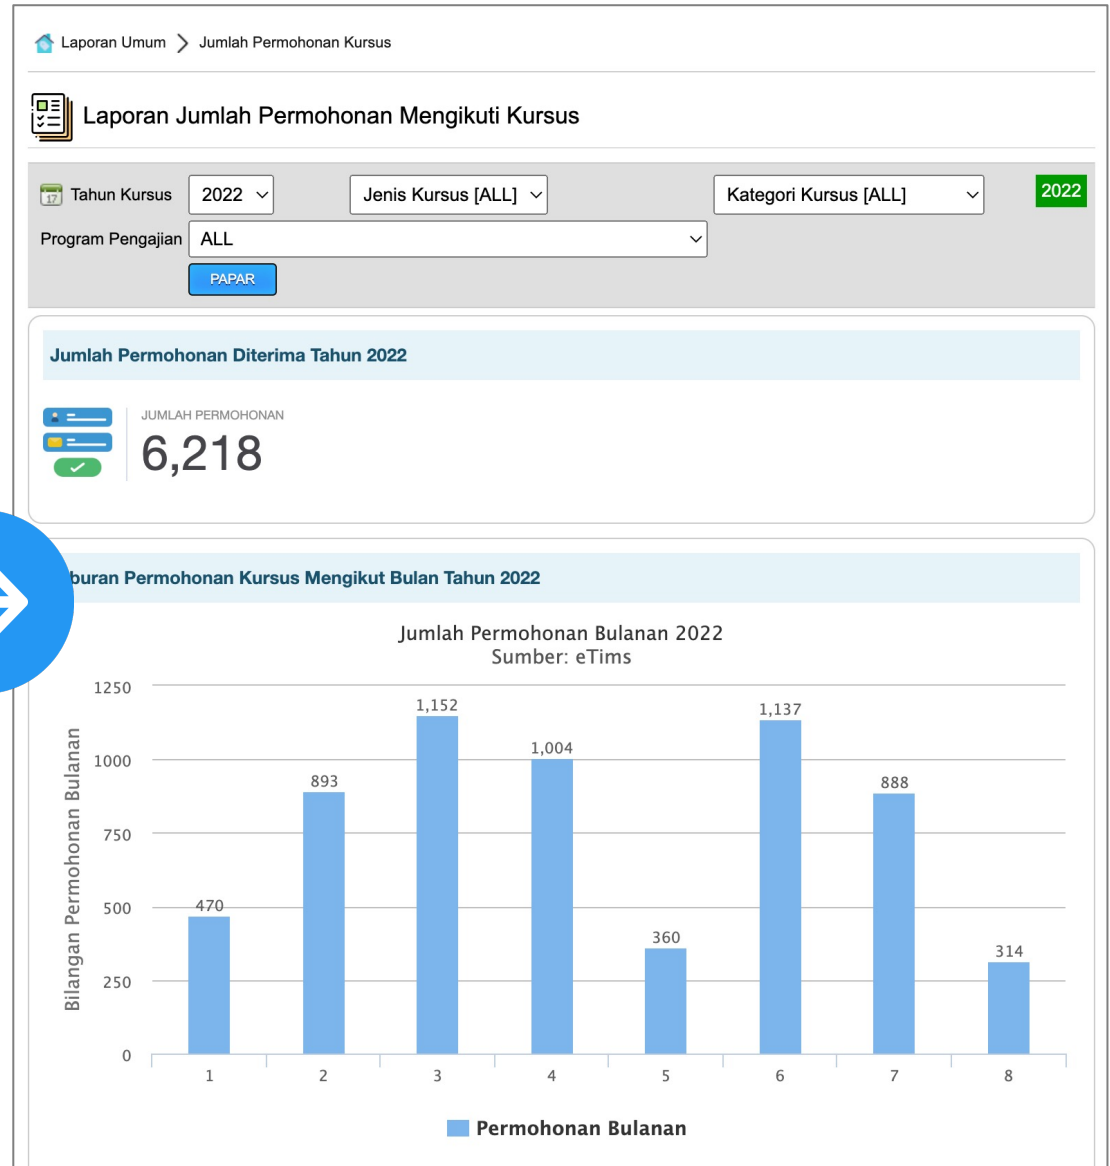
Laporan Umum > Jumlah Permohonan Kursus

Laporan Jumlah Permohonan Mengikuti Kursus

17 Tahun Kursus 2022 Jenis Kursus [ALL] Kategori Kursus [ALL] 2022

Program Pengajian ALL

PAPAR

Jumlah Permohonan Diterima Tahun 2022

JUMLAH PERMOHONAN
6,218

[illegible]buran Permohonan Kursus Mengikut Bulan Tahun 2022

Jumlah Permohonan Bulanan 2022
Sumber: eTims

Bilangan Permohonan Bulanan

1250
1000
750
500
250
0

| 1 | 2 | 3 | 4 | 5 | 6 | 7 | 8 |
|---|---|---|---|---|---|---|---|
| 470 | 893 | 1,152 | 1,004 | 360 | 1,137 | 888 | 314 |

Permohonan Bulanan